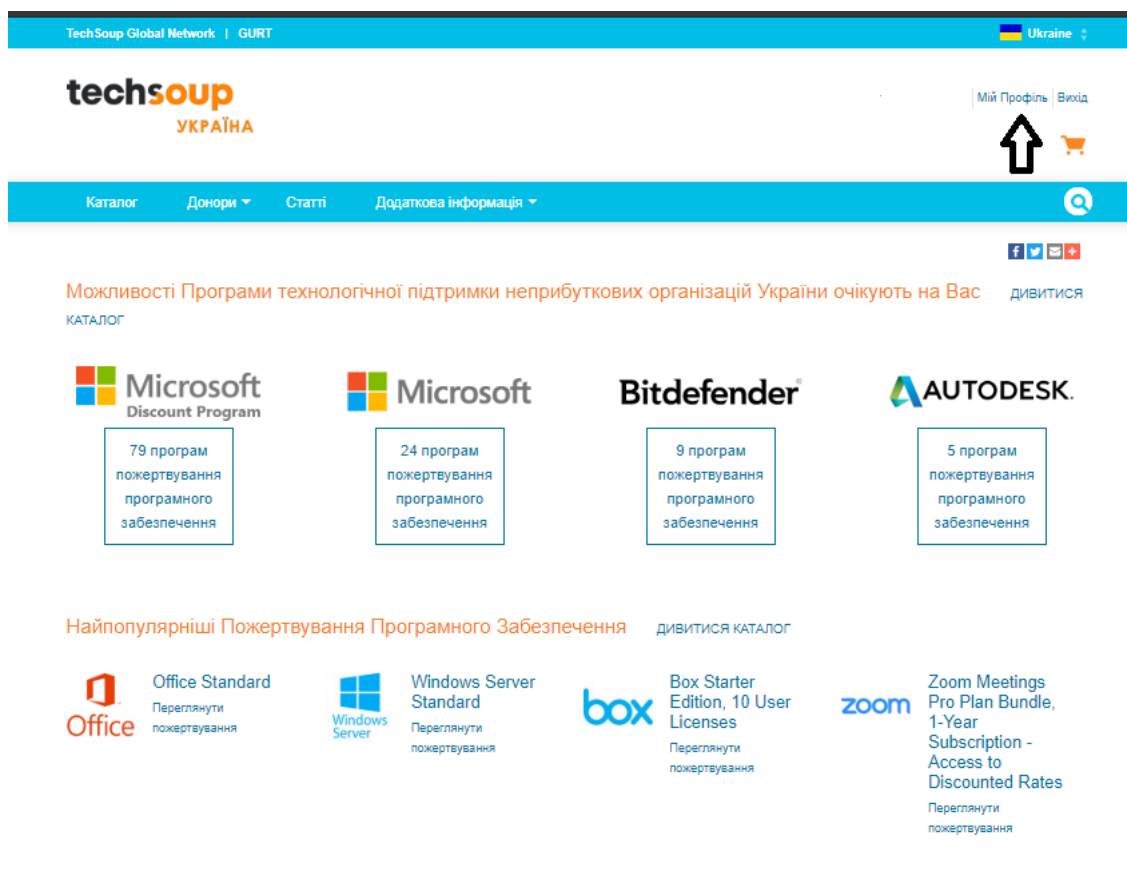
TechSoup Global Network | GURT

Ukraine

techsoup УКРАЇНА

Мій Профіль | Вихід

Каталог Донори Статті Додаткова інформація

Можливості Програми технологічної підтримки неприбуткових організацій України очікують на Вас ДИВИТИСЯ КАТАЛОГ

Microsoft Discount Program

79 програм пожертвування програмного забезпечення

Microsoft

24 програм пожертвування програмного забезпечення

Bitdefender

9 програм пожертвування програмного забезпечення

AUTODESK.

5 програм пожертвування програмного забезпечення

Найпопулярніші Пожертвування Програмного Забезпечення ДИВИТИСЯ КАТАЛОГ

Office

Office Standard
Переглянути пожертвування

Windows Server

Windows Server Standard
Переглянути пожертвування

box

Box Starter Edition, 10 User Licenses
Переглянути пожертвування

zoom

Zoom Meetings Pro Plan Bundle, 1-Year Subscription - Access to Discounted Rates
Переглянути пожертвування